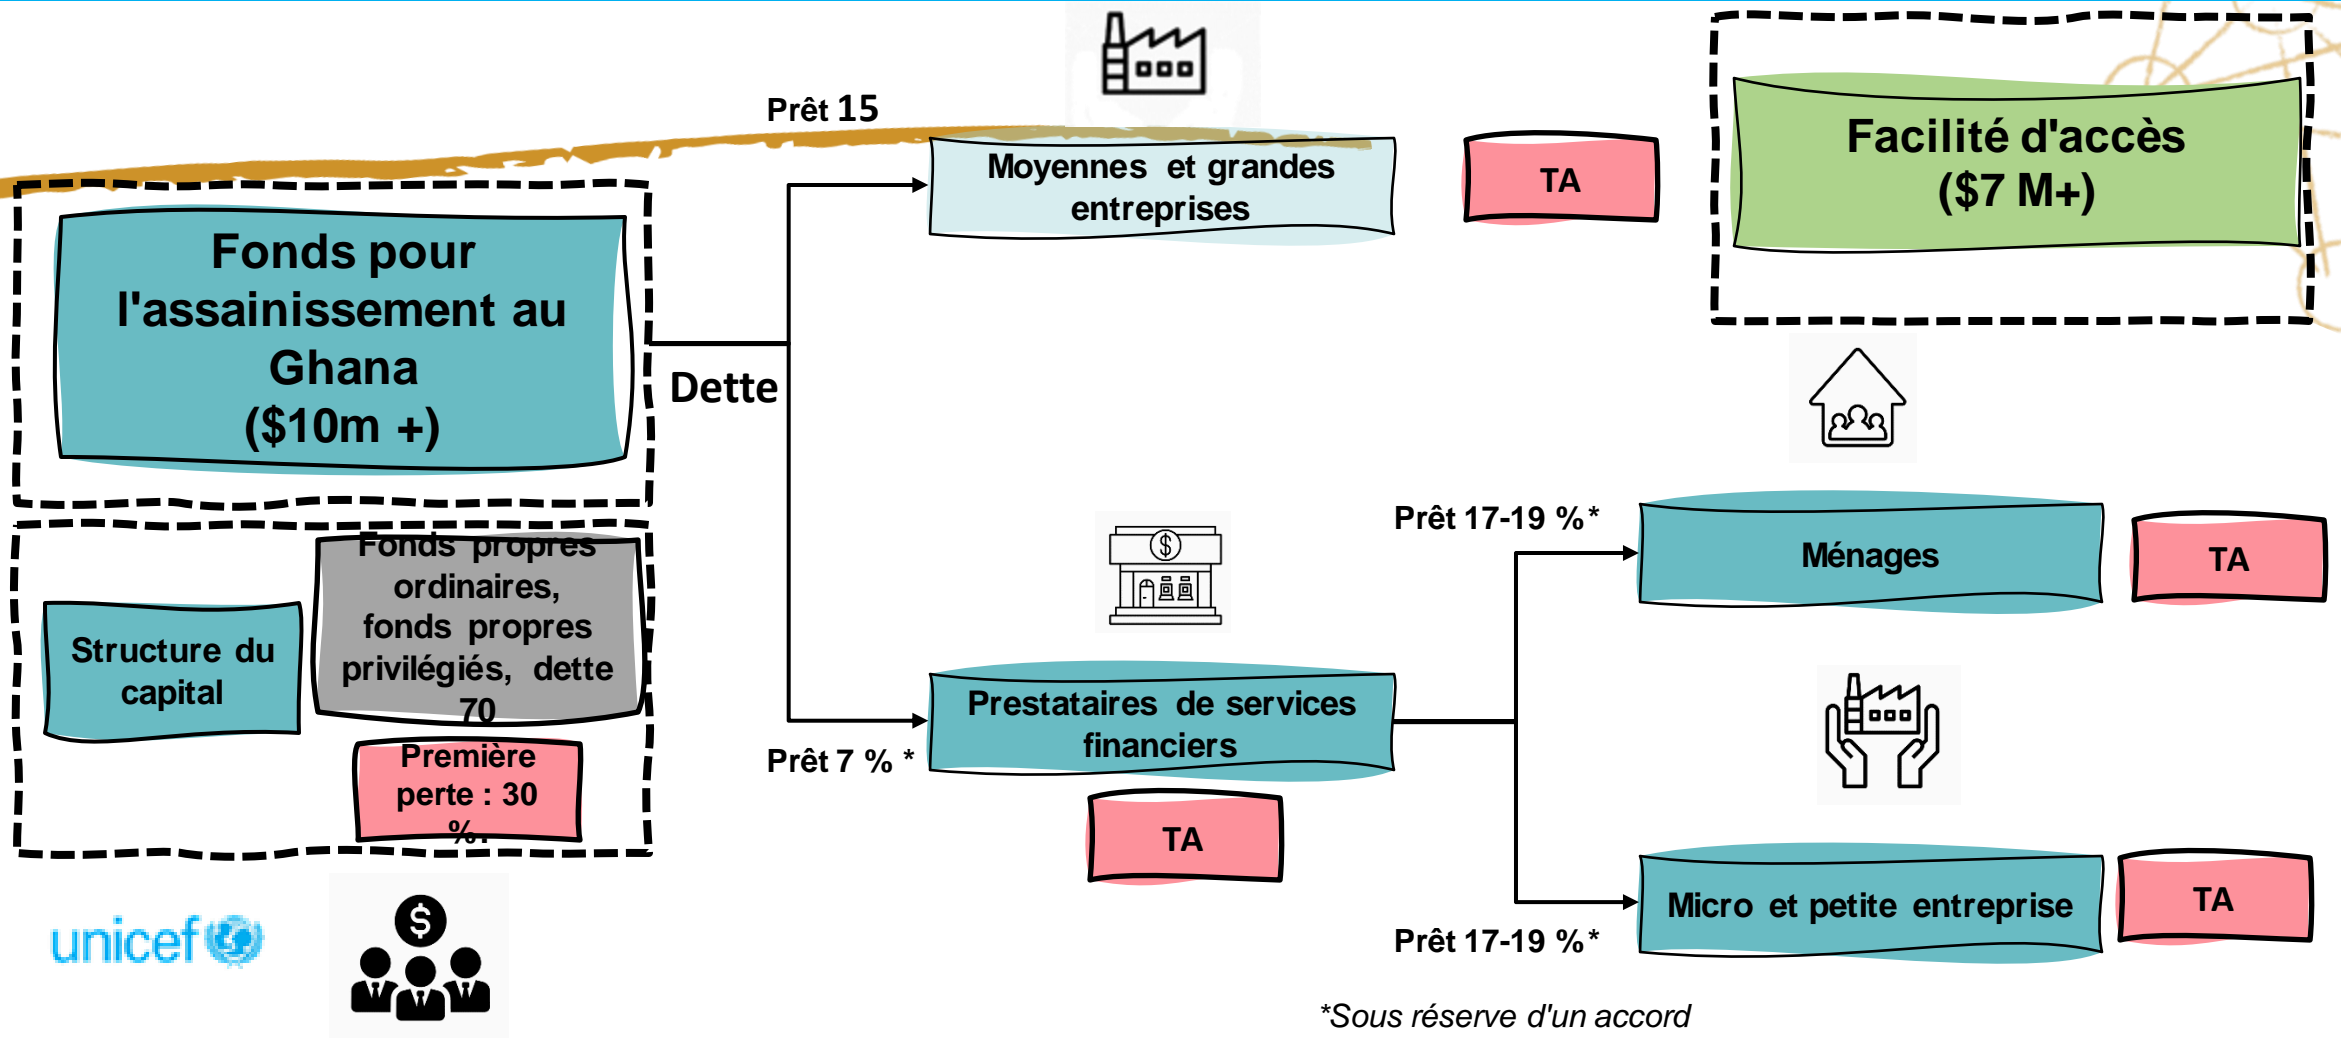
Fonds pour l'assainissement au Ghana ($10m +)

Dette

Prêt 15

Moyennes et grandes entreprises

TA

Facilité d'accès ($7 M+)

Structure du capital

Fonds propres ordinaires, fonds propres privilégiés, dette 70

Première perte : 30 %.

Prêt 7 % *

Prestataires de services financiers

TA

Prêt 17-19 %*

Ménages

TA

Micro et petite entreprise

TA

Prêt 17-19 %*

unicef

*Sous réserve d'un accord